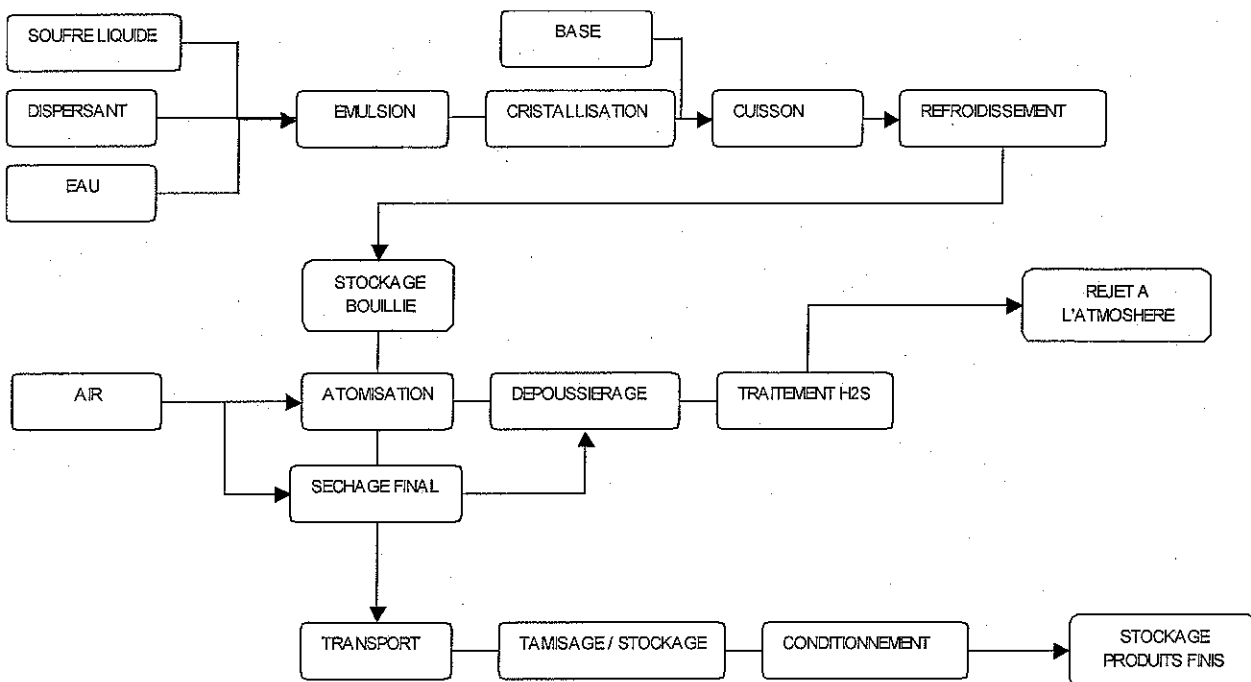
SOUFRE LIQUIDE

DISPERSANT

EAU

BASE

EMULSION

CRISTALLISATION

CUISSON

REFROIDISSEMENT

STOCKAGE BOUILLIE

REJET A L'ATMOSHERE

AIR

ATOMISATION

DEPOUSSIERAGE

TRAITEMENT H2S

SECHAGE FINAL

TRANSPORT

TAMISAGE / STOCKAGE

CONDITIONNEMENT

STOCKAGE PRODUITS FINIS